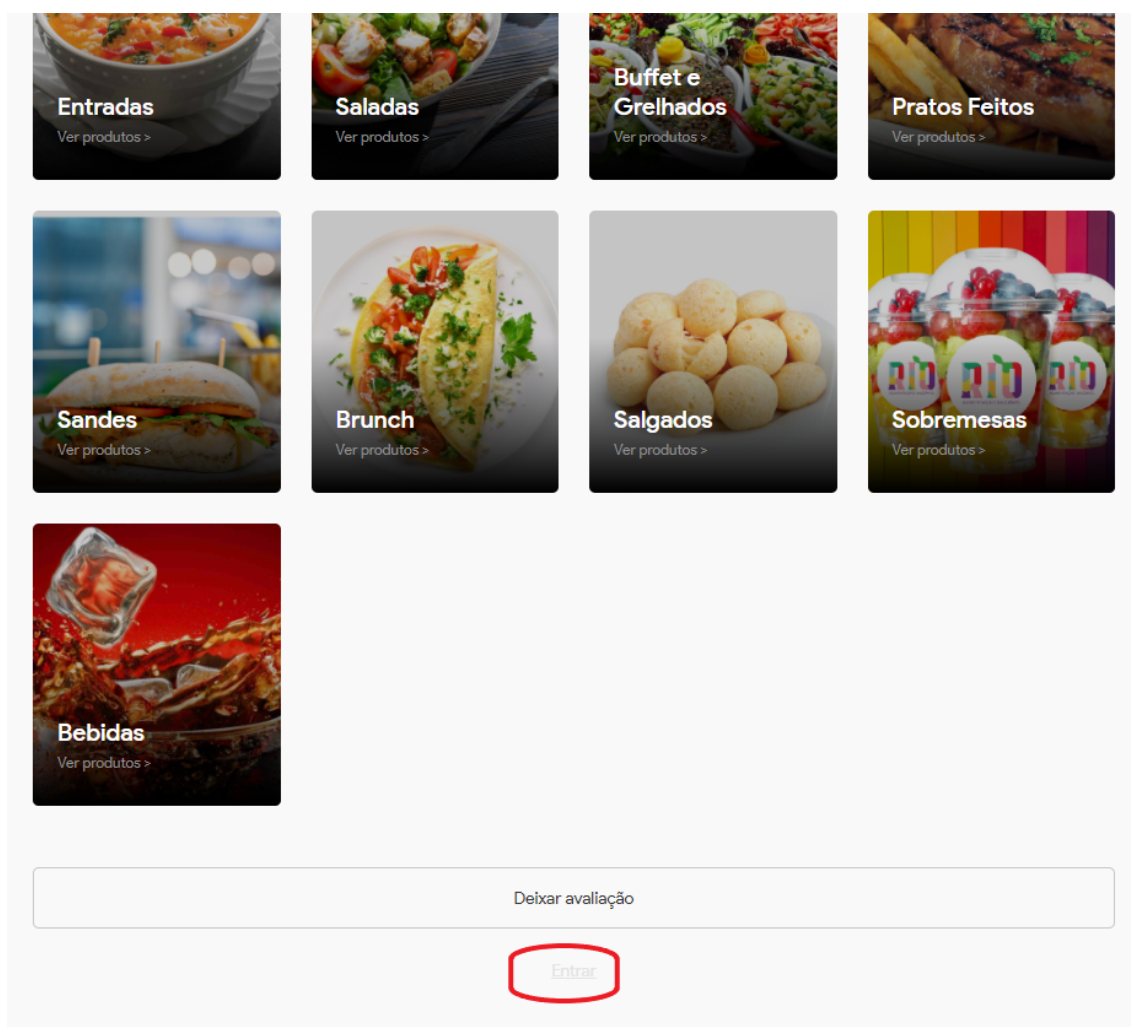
Entradas
Ver produtos >

Saladas
Ver produtos >

Buffet e Grelhados
Ver produtos >

Pratos Feitos
Ver produtos >

Sandes
Ver produtos >

Brunch
Ver produtos >

Salgados
Ver produtos >

RIO

Sobremesas
Ver produtos >

Bebidas
Ver produtos >

Deixar avaliação

Entrar